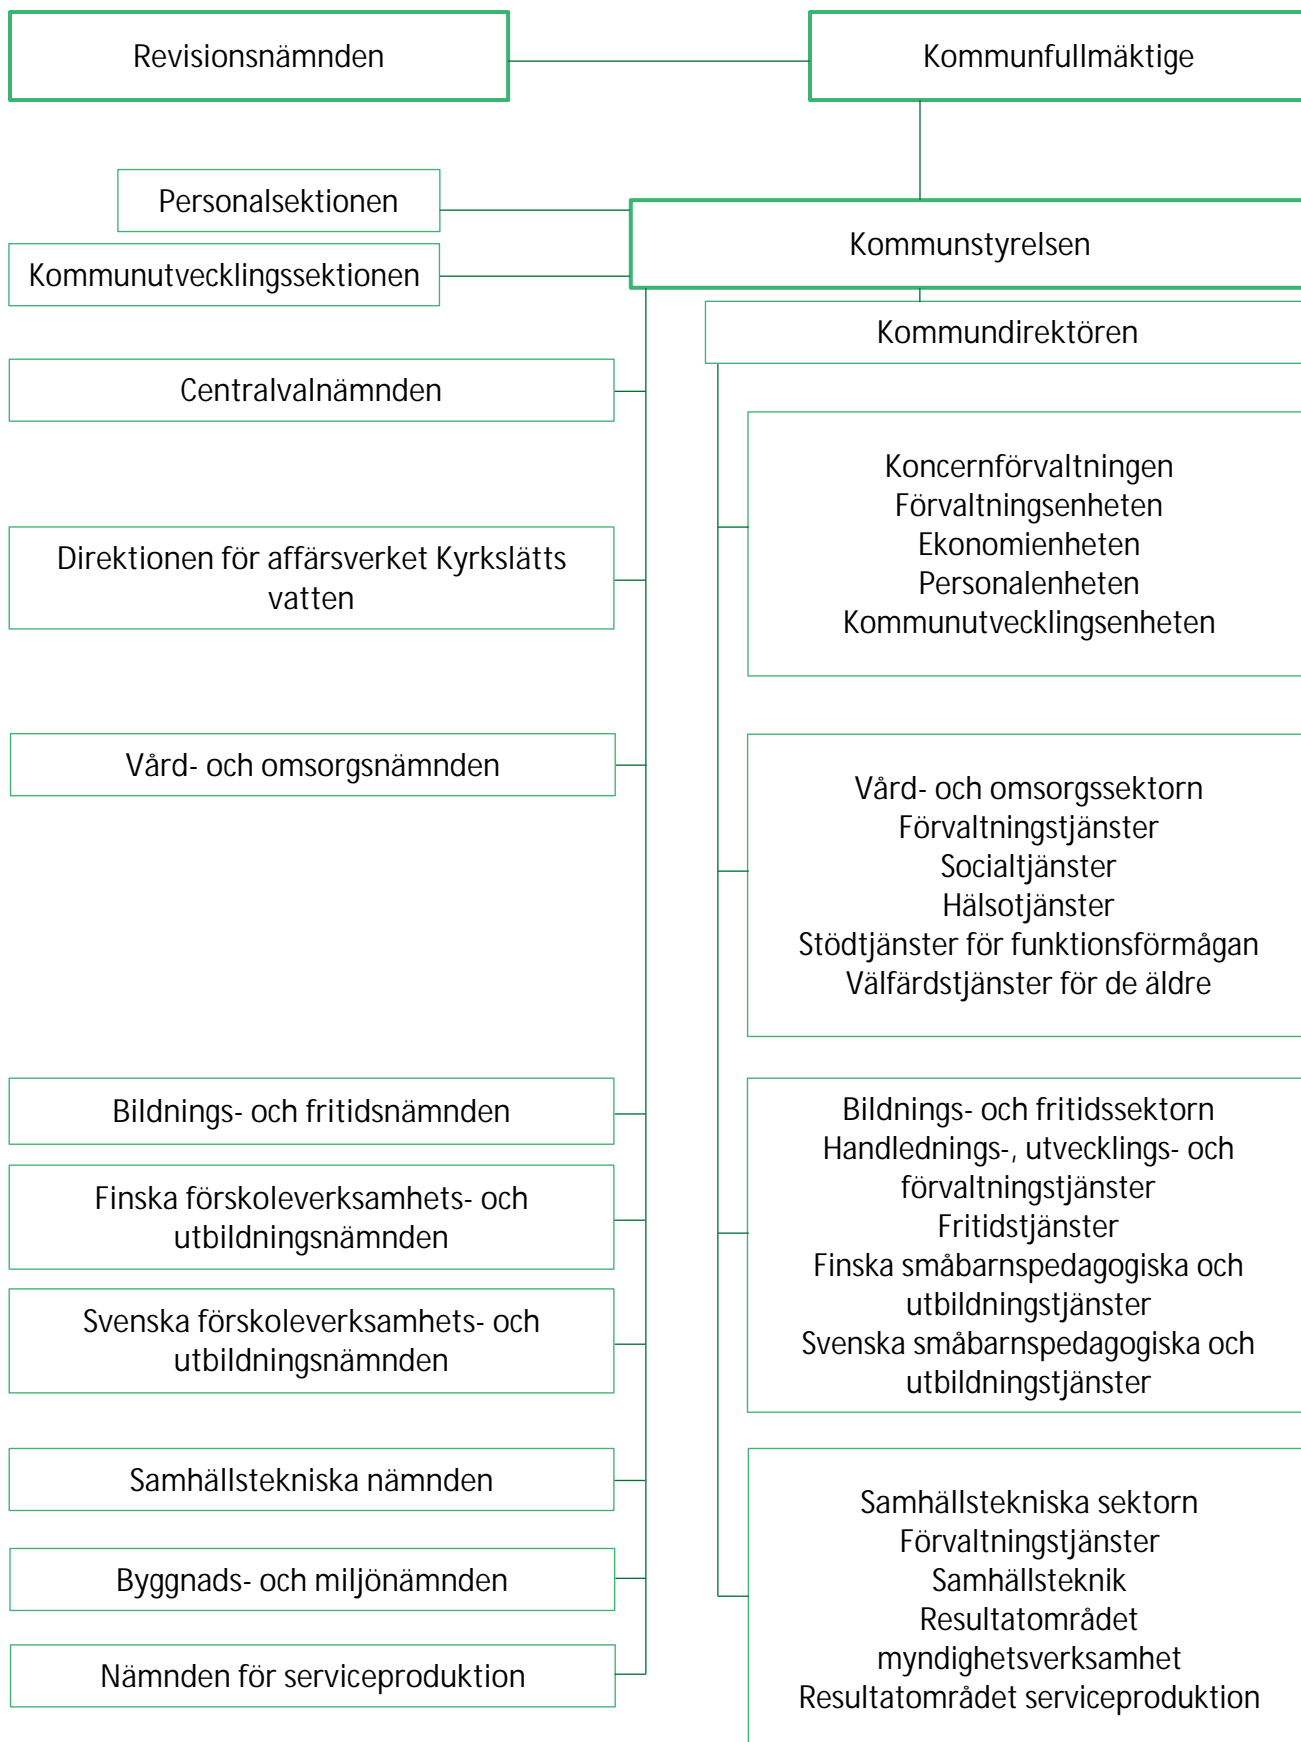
Revisionsnämnden

Kommunfullmäktige

Personalsektionen

Kommunutvecklingssektionen

Kommunstyrelsen

Kommundirektören

Centralvalnämnden

Koncernförvaltningen
Förvaltningsenheten
Ekonomienheten
Personalenheten
Kommunutvecklingsenheten

Direktionen för affärsverket Kyrkslätts vatten

Vård- och omsorgsnämnden

Vård- och omsorgssektorn
Förvaltningstjänster
Socialtjänster
Hälsotjänster
Stödtjänster för funktionsförmågan
Välfärdstjänster för de äldre

Bildnings- och fritidsnämnden

Bildnings- och fritidssektorn
Handlednings-, utvecklings- och förvaltningstjänster
Fritidstjänster
Finska småbarnspedagogiska och utbildningstjänster
Svenska småbarnspedagogiska och utbildningstjänster

Finska förskoleverksamhets- och utbildningsnämnden

Svenska förskoleverksamhets- och utbildningsnämnden

Samhällstekniska nämnden

Samhällstekniska sektorn
Förvaltningstjänster
Samhällsteknik
Resultatområdet myndighetsverksamhet
Resultatområdet serviceproduktion

Byggnads- och miljönämnden

Nämnden för serviceproduktion